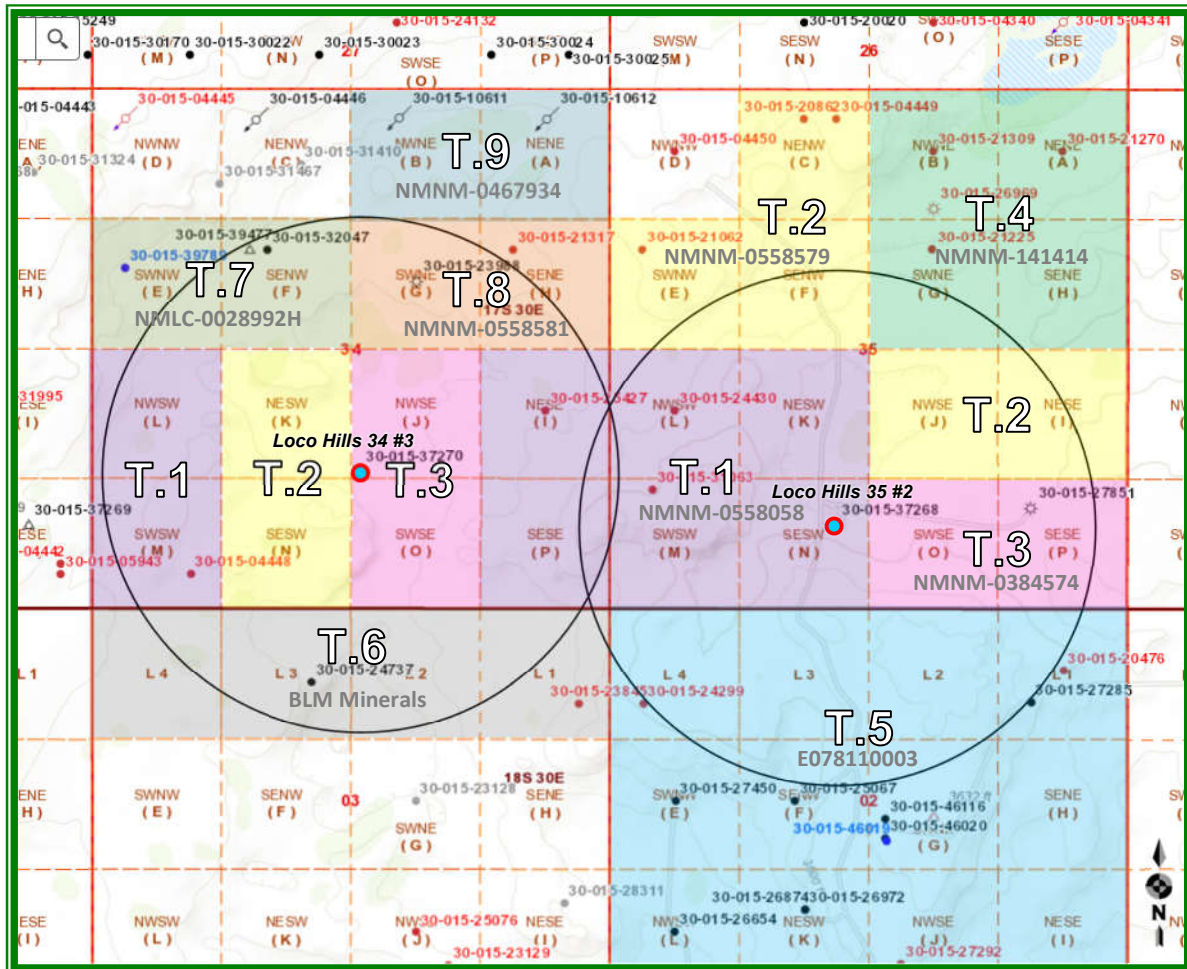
5249
30-015-24132
30-015-20020
30-015-04340
30-015-04341
30-015-30170
30-015-30022
30-015-30023
30-015-30024
30-015-30025
(M)
(N)
27
SWSE
(O)
(P)
SWSW
(M)
SESW
(N)
26
(O)
SESE
(P)
015-04443
30-015-04445
30-015-04446
30-015-10611
30-015-10612
30-015-20862
30-015-04449
NWNW
(D)
NENW
(C)
30-015-31410
NWNE
(B)
T.9
NENE
(A)
30-015-04450
NWNW
(D)
NENW
(C)
30-015-21309
NWNE
(B)
30-015-21270
NENE
(A)
30-015-31324
30-015-31467
NMNM-0467934
30-015-26989
T.2
T.4
30-015-39477
30-015-32047
30-015-21317
30-015-21062
30-015-21225
NMNM-0558579
NMNM-141414
30-015-39787
ENE
(H)
SWNW
(E)
T.7
SENW
(F)
30-015-23998
SWNE
(G)
T.8
SENE
(H)
SWNW
(E)
SENW
(F)
SWNE
(G)
SENE
(H)
NMLC-0028992H
17S 30E
NMNM-0558581
34
35
31995
ESE
(I)
NWSW
(L)
NESW
(K)
NWSE
(J)
NESE
(I)
30-015-05427
NWSW
(L)
30-015-24430
NESW
(K)
NWSE
(J)
T.2
NESE
(I)
Loco Hills 34 #3
30-015-37270
T.1
T.2
T.3
T.1
30-015-31063
Loco Hills 35 #2
30-015-27851
30-015-37269
NMNM-0558058
30-015-37268
ESE
04442
SWSW
(M)
SESW
(N)
SWSE
(O)
SESE
(P)
SWSW
(M)
SESW
(N)
SWSE
(O)
T.3
SESE
(P)
30-015-05943
30-015-04448
NMNM-0384574
T.6
L 1
L 4
L 3
30-015-24737
L 2
L 1
L 4
L 3
L 2
L 1
30-015-20476
30-015-23845
30-015-24299
30-015-27285
BLM Minerals
T.5
E078110003
18S 30E
ENE
(H)
SWNW
(E)
SENW
(F)
03
30-015-23128
SWNE
(G)
SENE
(H)
SWNW
(E)
30-015-27450
SENW
(F)
30-015-25067
02
30-015-46116
30-015-46019
30-015-46020
(G)
SENE
(H)
30-015-28311
30-015-26874
30-015-26972
ESE
(I)
NWSW
(L)
NESW
(K)
NWSE
(J)
30-015-25076
NESE
(I)
NWSW
(L)
30-015-26654
NESW
(K)
NWSE
(J)
NESE
(I)
30-015-23129
30-015-27292
N